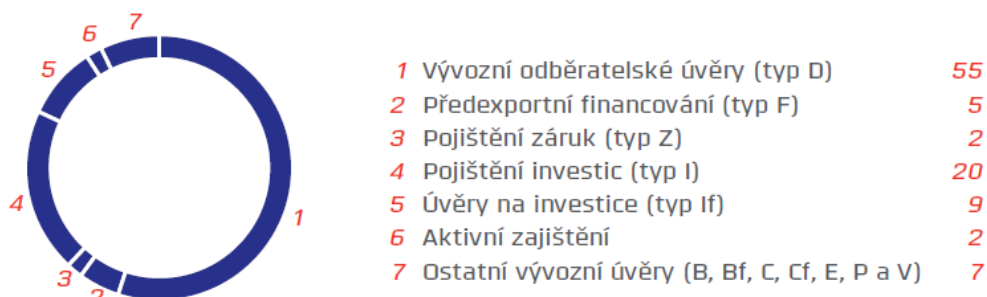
7
6
5
4
1
3
2

1 Vývozní odběratelské úvěry (typ D) 55
2 Předexportní financování (typ F) 5
3 Pojištění záruk (typ Z) 2
4 Pojištění investic (typ I) 20
5 Úvěry na investice (typ If) 9
6 Aktivní zajištění 2
7 Ostatní vývozní úvěry (B, Bf, C, Cf, E, P a V) 7